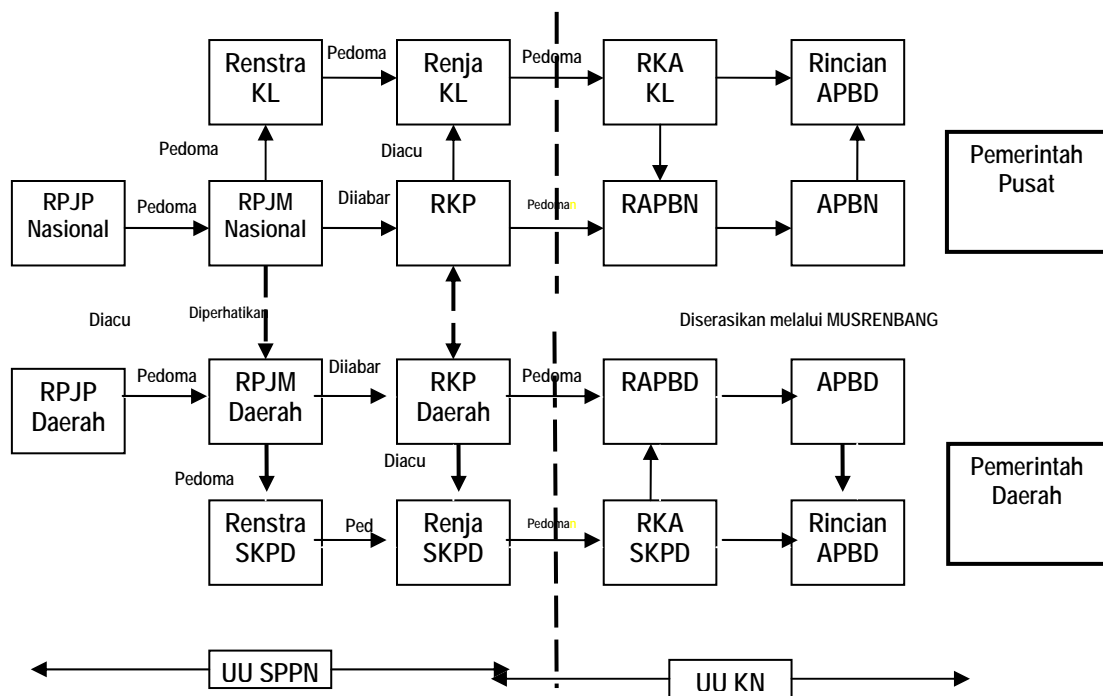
Renstra KL

Pedoma

Renja KL

Pedoma

RKA KL

Rincian APBD

Pedoma

Diacu

Pemerintah Pusat

RPJP Nasional

Pedoma

RPJM Nasional

Diiabar

RKP

Pedoman

RAPBN

APBN

Diacu

Diperhatikan

Diserasikan melalui MUSRENBANG

RPJP Daerah

Pedoma

RPJM Daerah

Diiabar

RKP Daerah

Pedoma

RAPBD

APBD

Pedoma

Diacu

Pemerintah Daerah

Renstra SKPD

Ped

Renja SKPD

Pedoman

RKA SKPD

Rincian APBD

UU SPPN

UU KN